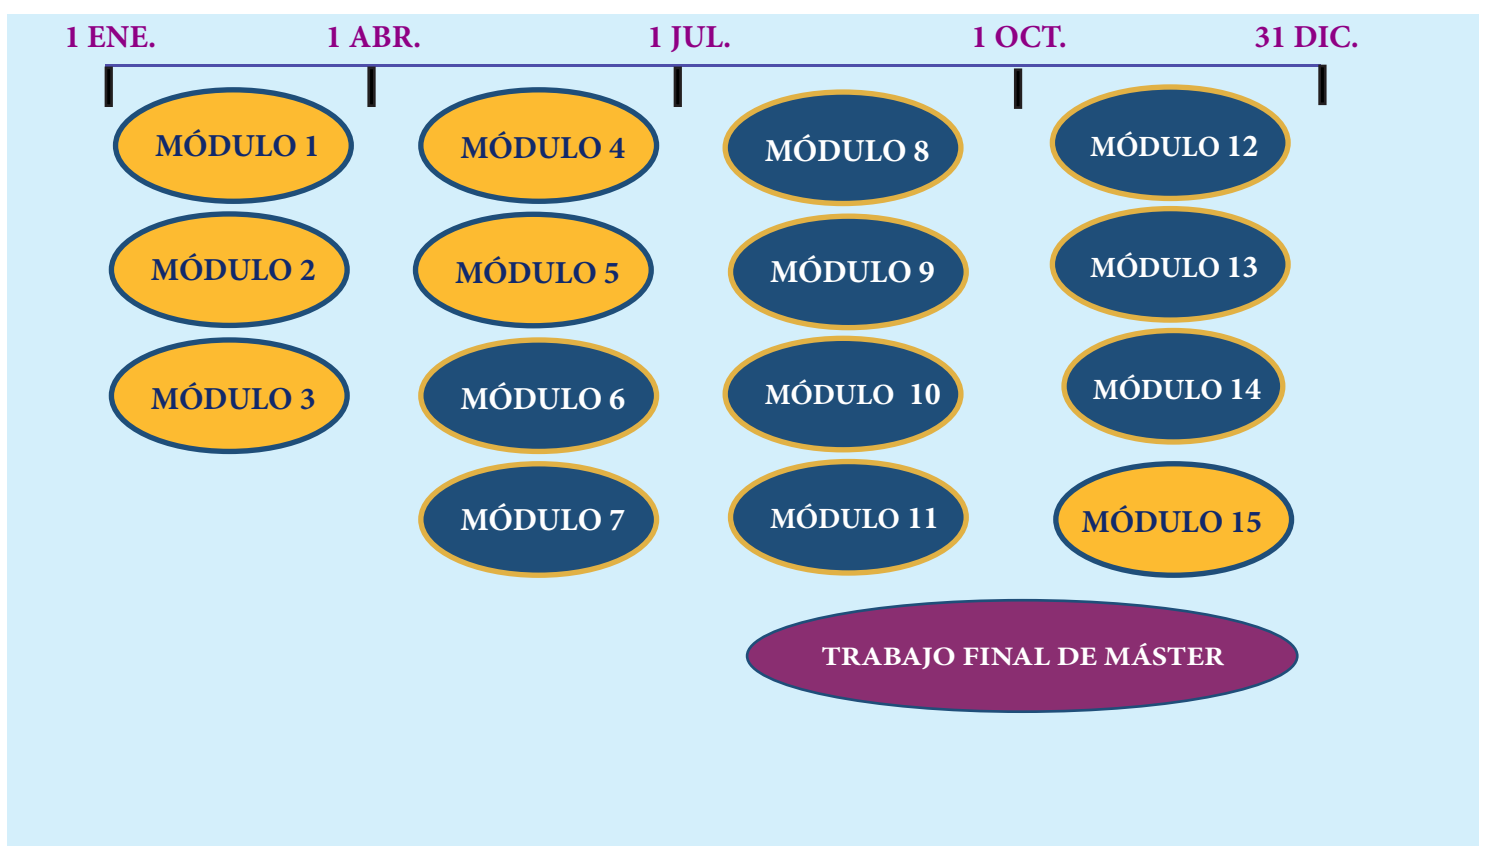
1 ENE. 1 ABR. 1 JUL. 1 OCT. 31 DIC.

MÓDULO 1
MÓDULO 2
MÓDULO 3

MÓDULO 4
MÓDULO 5
MÓDULO 6
MÓDULO 7

MÓDULO 8
MÓDULO 9
MÓDULO 10
MÓDULO 11

MÓDULO 12
MÓDULO 13
MÓDULO 14
MÓDULO 15

TRABAJO FINAL DE MÁSTER